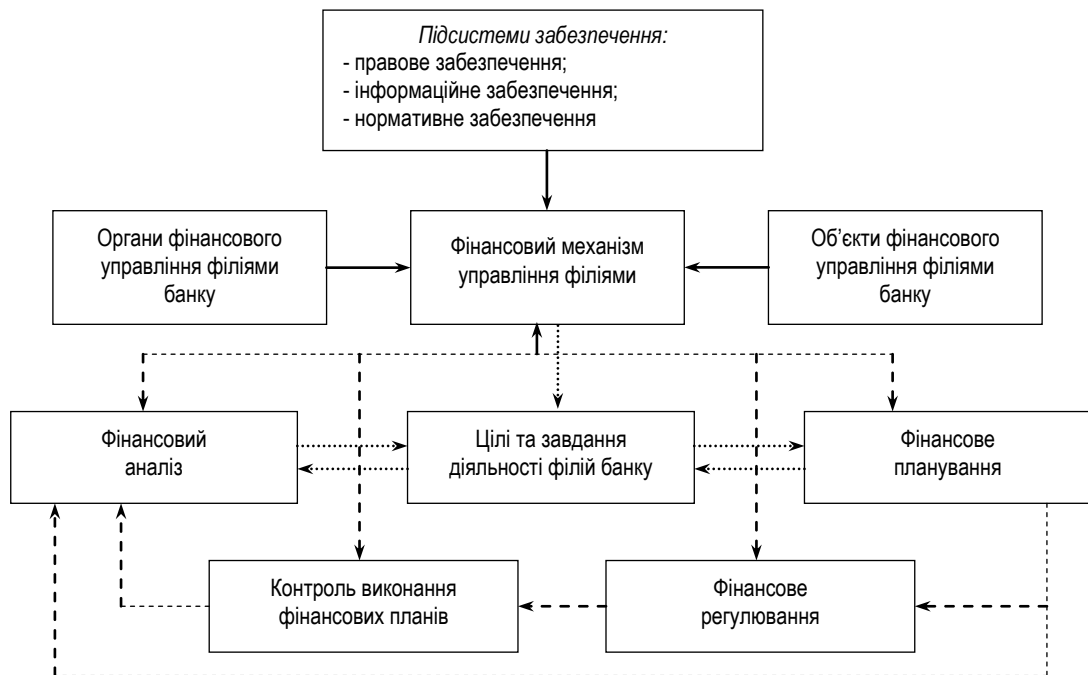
*Підсистеми забезпечення:*
- правове забезпечення;
- інформаційне забезпечення;
- нормативне забезпечення

Органи фінансового управління філіями банку

Фінансовий механізм управління філіями

Об'єкти фінансового управління філіями банку

Фінансовий аналіз

Цілі та завдання діяльності філій банку

Фінансове планування

Контроль виконання фінансових планів

Фінансове регулювання